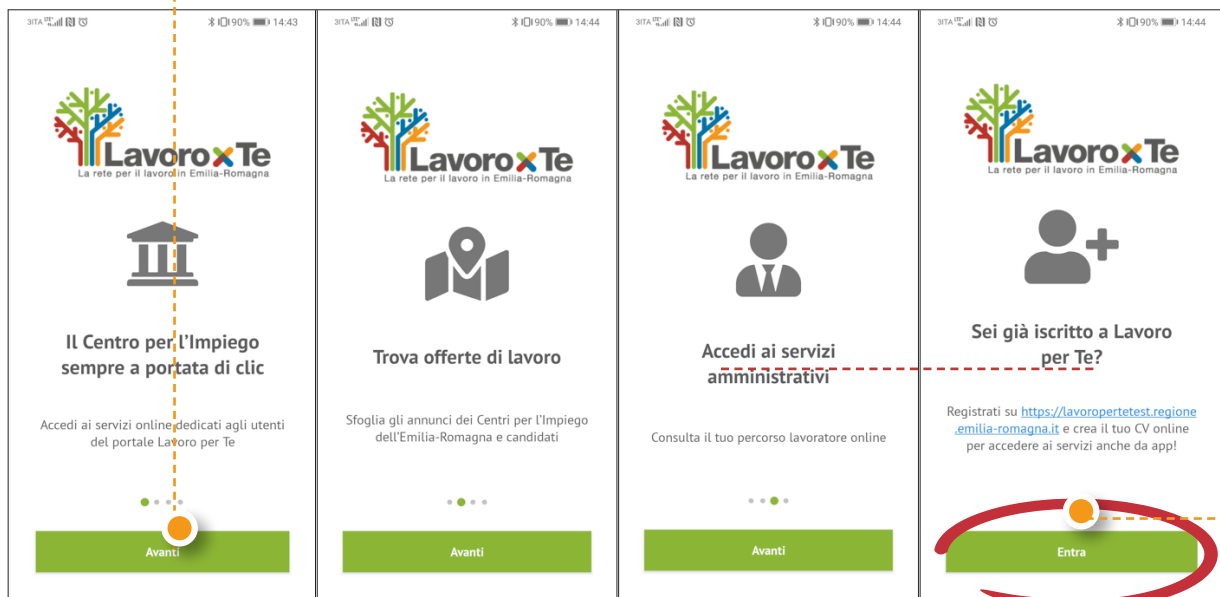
3ITA 90% 14:43

Lavoro x Te
La rete per il lavoro in Emilia-Romagna

Il Centro per l'Impiego sempre a portata di clic

Accedi ai servizi online dedicati agli utenti del portale Lavoro per Te

Avanti

3ITA 90% 14:44

Lavoro x Te
La rete per il lavoro in Emilia-Romagna

Trova offerte di lavoro

Sfoglia gli annunci dei Centri per l'Impiego dell'Emilia-Romagna e candidati

Avanti

3ITA 90% 14:44

Lavoro x Te
La rete per il lavoro in Emilia-Romagna

Accedi ai servizi amministrativi

Consulta il tuo percorso lavoratore online

Avanti

3ITA 90% 14:44

Lavoro x Te
La rete per il lavoro in Emilia-Romagna

Sei già iscritto a Lavoro per Te?

Registrati su https://lavoropertetest.regione.emilia-romagna.it e crea il tuo CV online per accedere ai servizi anche da app!

Entra